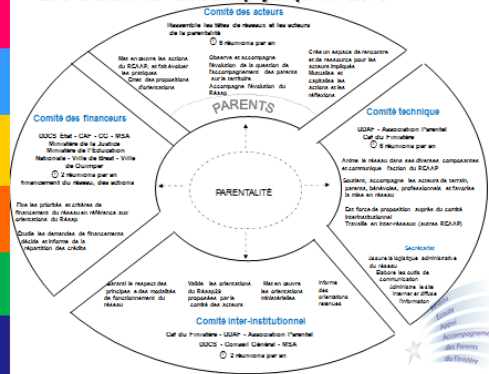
Comité des acteurs

Rassemble les têtes de réseaux et les acteurs de la parentalité

5 réunions par an

Met en œuvre les actions du REAAP, et fait évoluer les pratiques
Émet des propositions d'orientations

Observe et accompagne l'évolution de la question de l'accompagnement des parents sur le territoire
Accompagne l'évolution du Réseau

Crée un espace de rencontre et de ressource pour les acteurs impliqués
Mutualise et capitalise les actions et les réflexions

PARENTS

PARENTALITÉ

Comité des financeurs

DDCS État - CAF - CG - MSA
Ministère de la Justice
Ministère de l'Éducation Nationale - Ville de Brest - Ville de Quimper

2 réunions par an
financement du réseau, des actions

Fixe les priorités et critères de financement du réseau en référence aux orientations du REAAP

Étudie les demandes de financements décide et informe de la répartition des crédits

Comité technique

UDAF - Association Parentel
Caf du Finistère
5 réunions par an

Anime le réseau dans ses diverses composantes et communique l'action du REAAP

Soutient, accompagne les acteurs de terrain, parents, bénévoles, professionnels et favorise la mise en réseau

Est force de proposition auprès du comité institutionnel
Travaille en inter-réseaux (autres REAAP)

Secrétariat
Assure la logistique administrative du réseau
Élabore les outils de communication
Administre le site internet et diffuse l'information

Garantit le respect des principes et des modalités de fonctionnement du réseau

Valide les orientations du Réseau
proposées par le comité des acteurs

Met en œuvre les orientations ministérielles

Informe des orientations retenues

Comité inter-institutionnel

Caf du Finistère - UDAF - Association Parentel
DDCS - Conseil Général - MSA
2 réunions par an

Réseau Écoute Appui Accompagnement des Parents du Finistère